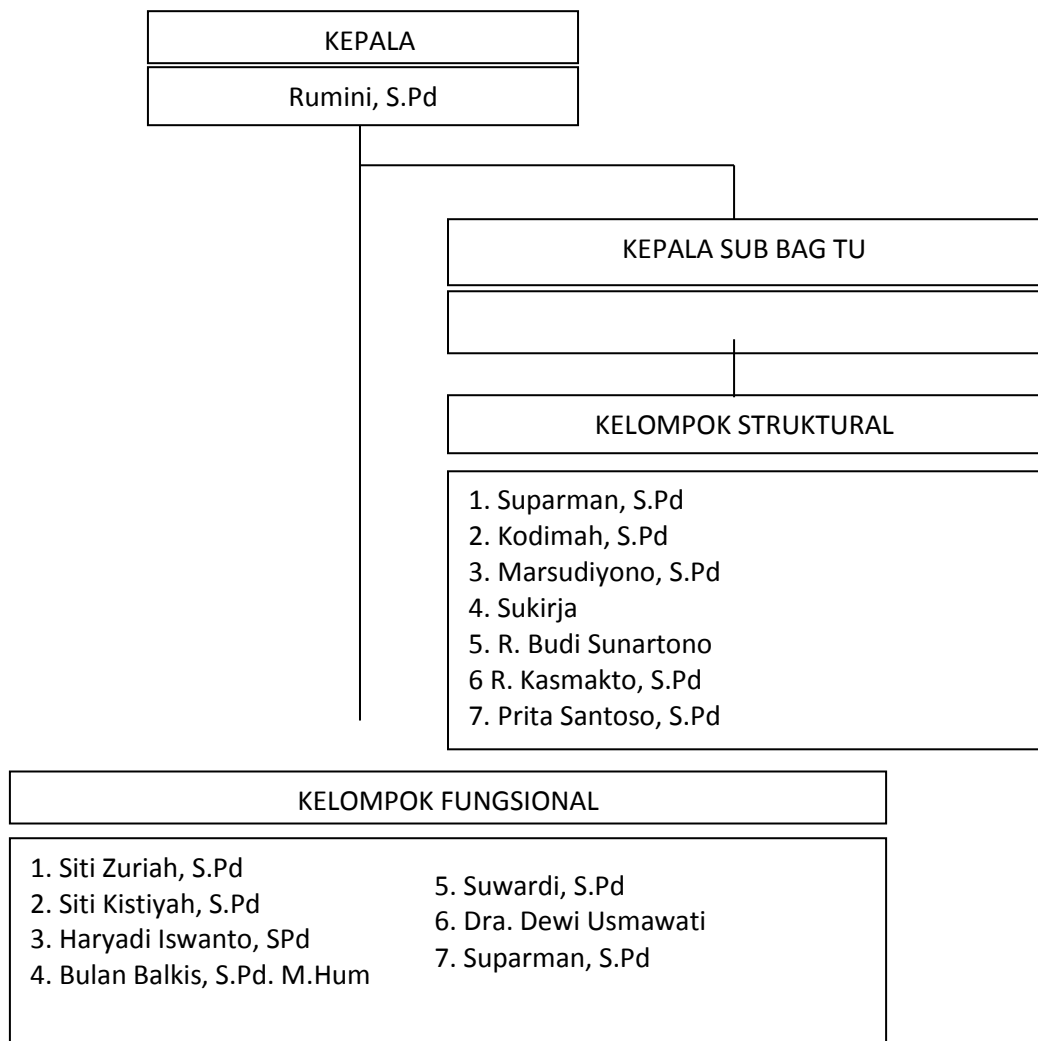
KEPALA

Rumini, S.Pd

KEPALA SUB BAG TU

KELOMPOK STRUKTURAL

1. Suparman, S.Pd
2. Kodimah, S.Pd
3. Marsudiyono, S.Pd
4. Sukirja
5. R. Budi Sunartono
6 R. Kasmakto, S.Pd
7. Prita Santoso, S.Pd

KELOMPOK FUNGSIONAL

1. Siti Zuriah, S.Pd
2. Siti Kistiyah, S.Pd
3. Haryadi Iswanto, SPd
4. Bulan Balkis, S.Pd. M.Hum

5. Suwardi, S.Pd
6. Dra. Dewi Usmawati
7. Suparman, S.Pd